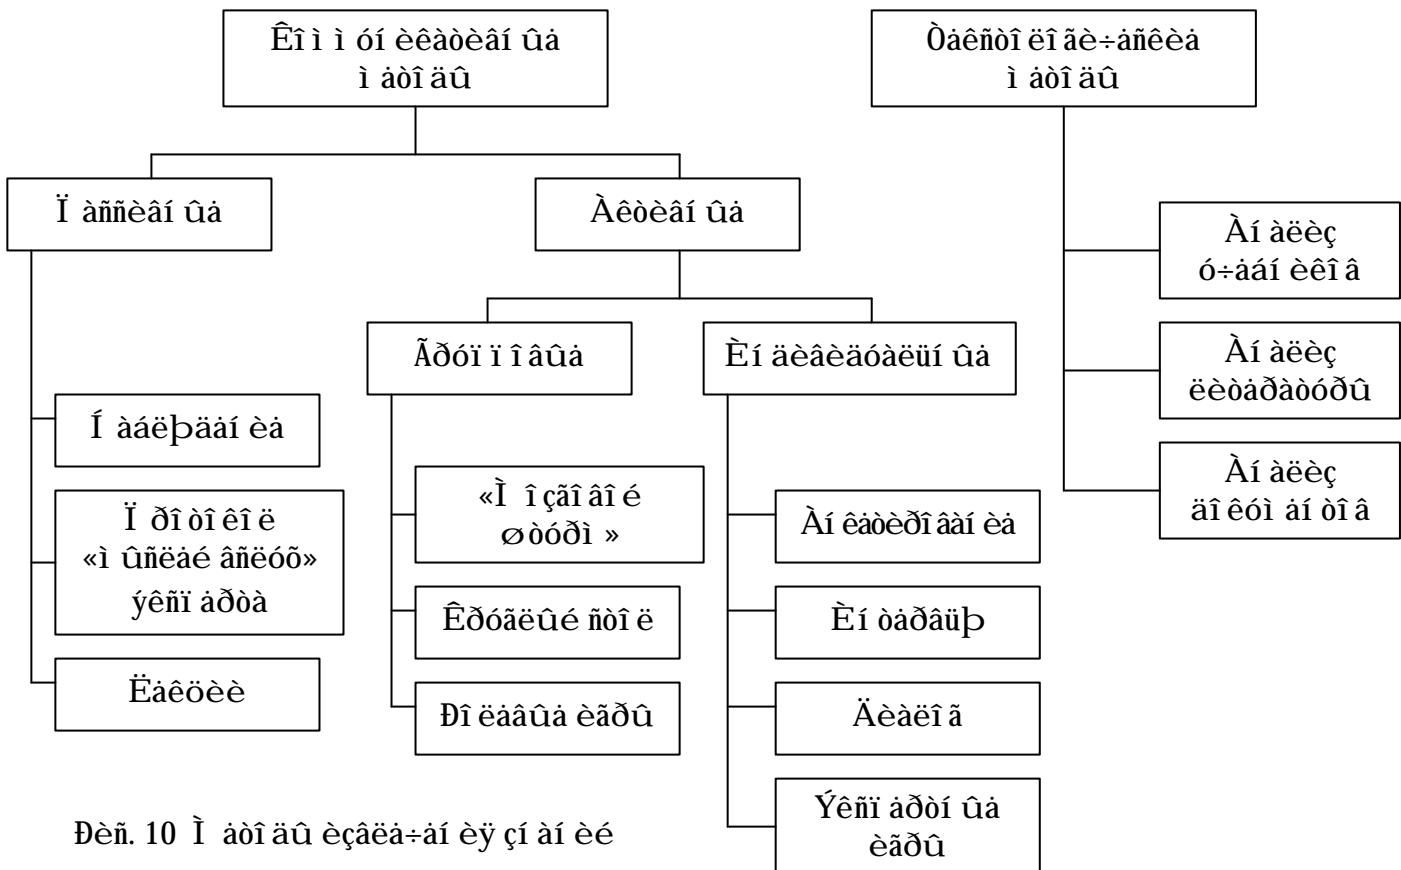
Êî ì ì óí èêàòèâí ûå ì åòî äû

Ïàññèâí ûå

Í àáëþäåí èå

Ïðî òî êî ë «ì ûñëåé âñëóõ» ýêñïåðòà

Ëåêöèè

Àêòèâí ûå

Ãðóïïî âûå

«Ì î çãî âî é øòóðì »

Êðóãëûé ñòî ë

Ðî ëåâûå èãðû

Èí äèâèäóàëüí ûå

Àí êåòèðî âàí èå

Èí òåðâüþ

Äèàëî ã

Ýêñïåðòí ûå èãðû

Òåêñòî ëî ãè÷åñêèå ì åòî äû

Àí àëèç ó÷åáí èêî â

Àí àëèç ëèòåðàòóðû

Àí àëèç äî êóì åí òî â

Ðèñ. 10 Ì åòî äû èçâëå÷åí èÿ çí àí èé